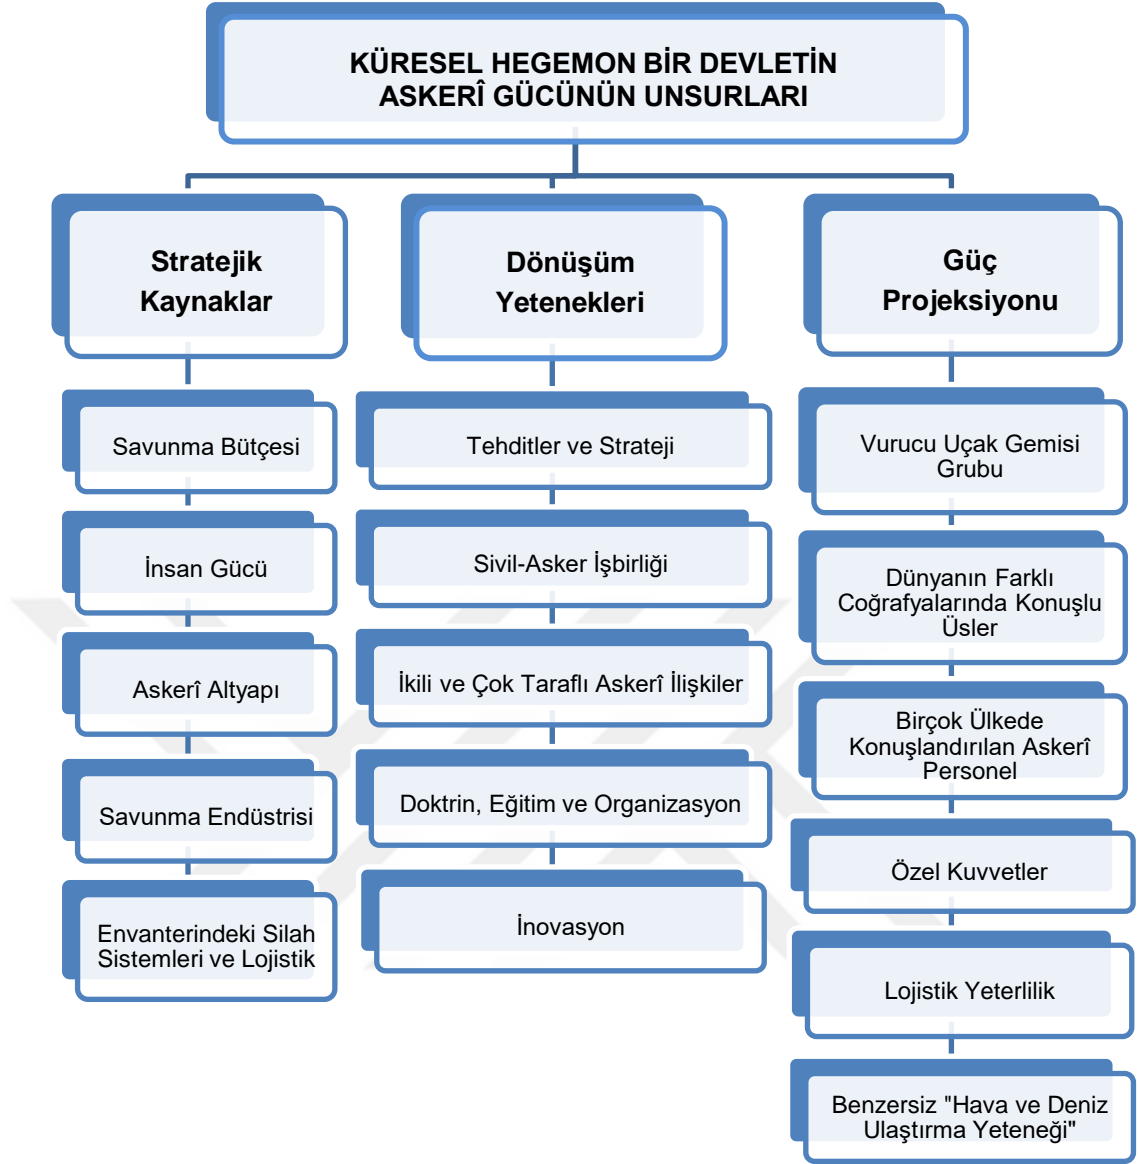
KÜRESEL HEGEMON BİR DEVLETİN ASKERÎ GÜCÜNÜN UNSURLARI

Stratejik Kaynaklar

Savunma Bütçesi

İnsan Gücü

Askerî Altyapı

Savunma Endüstrisi

Envanterindeki Silah Sistemleri ve Lojistik

Dönüşüm Yetenekleri

Tehditler ve Strateji

Sivil-Asker İşbirliği

İkili ve Çok Taraflı Askerî İlişkiler

Doktrin, Eğitim ve Organizasyon

İnovasyon

Güç Projeksiyonu

Vurucu Uçak Gemisi Grubu

Dünyanın Farklı Coğrafyalarında Konuşlu Üsler

Birçok Ülkede Konuşlandırılan Askerî Personel

Özel Kuvvetler

Lojistik Yeterlilik

Benzersiz "Hava ve Deniz Ulaştırma Yeteneği"